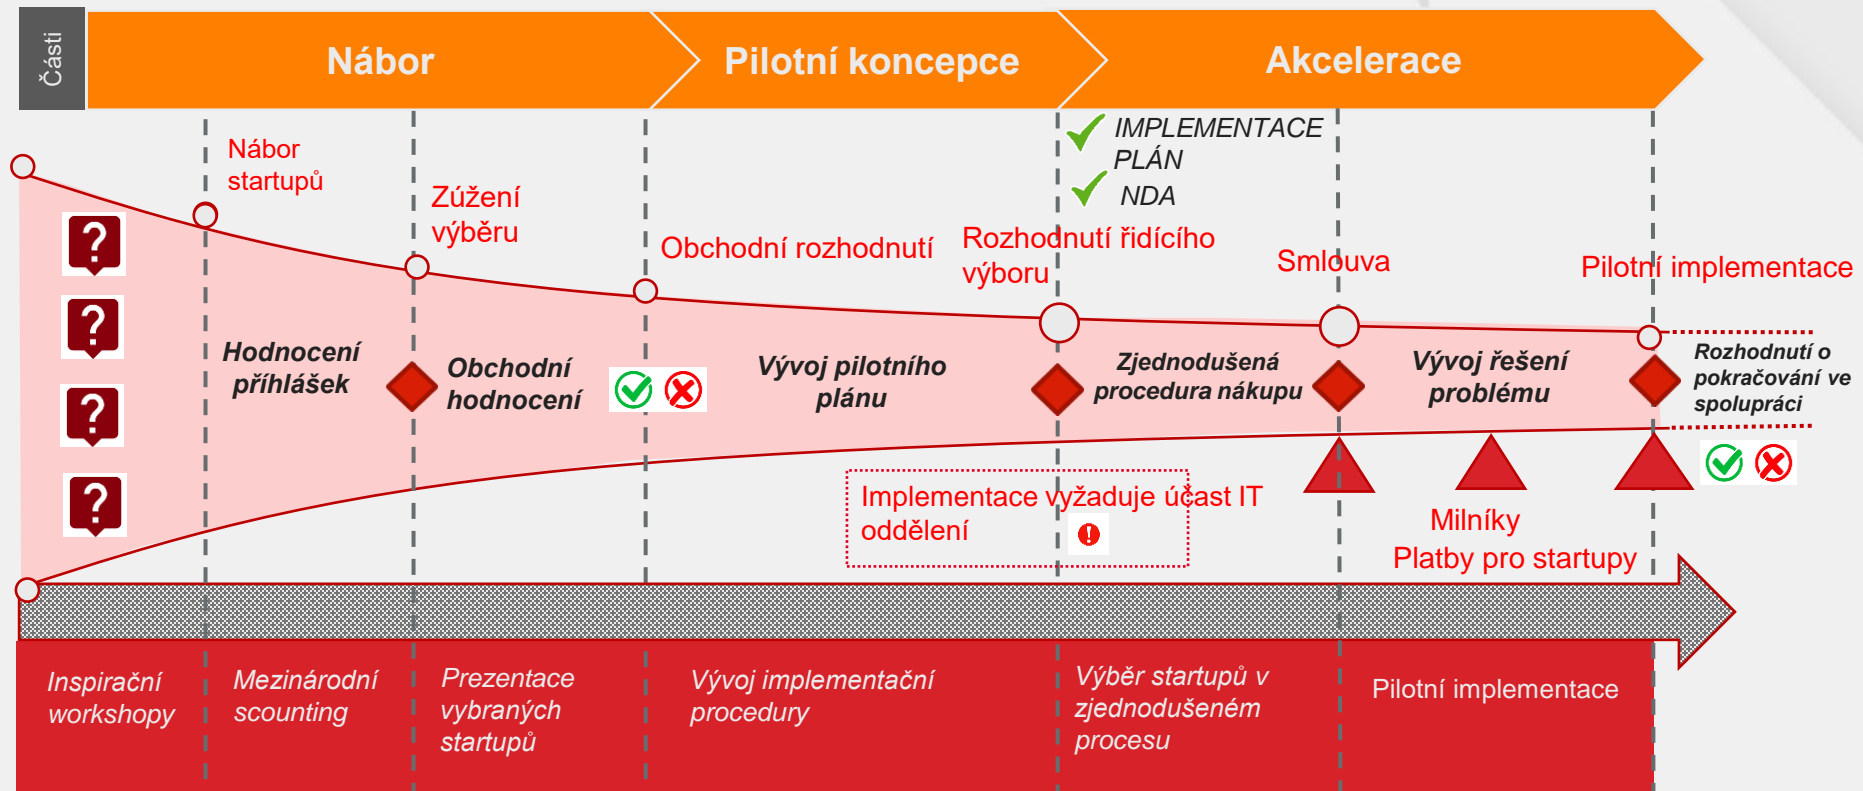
Části

Nábor

Pilotní koncepce

Akcelerace

IMPLEMENTACE PLÁN

NDA

Nábor startupů

Zúžení výběru

Obchodní rozhodnutí

Rozhodnutí řídícího výboru

Smlouva

Pilotní implementace

?

?

?

?

Hodnocení přihlášek

Obchodní hodnocení

Vývoj pilotního plánu

Zjednodušená procedura nákupu

Vývoj řešení problému

Rozhodnutí o pokračování ve spolupráci

Implementace vyžaduje účast IT oddělení

!

Milníky

Platby pro startupy

Inspirační workshopy

Mezinárodní scounting

Prezentace vybraných startupů

Vývoj implementační procedury

Výběr startupů v zjednodušeném procesu

Pilotní implementace